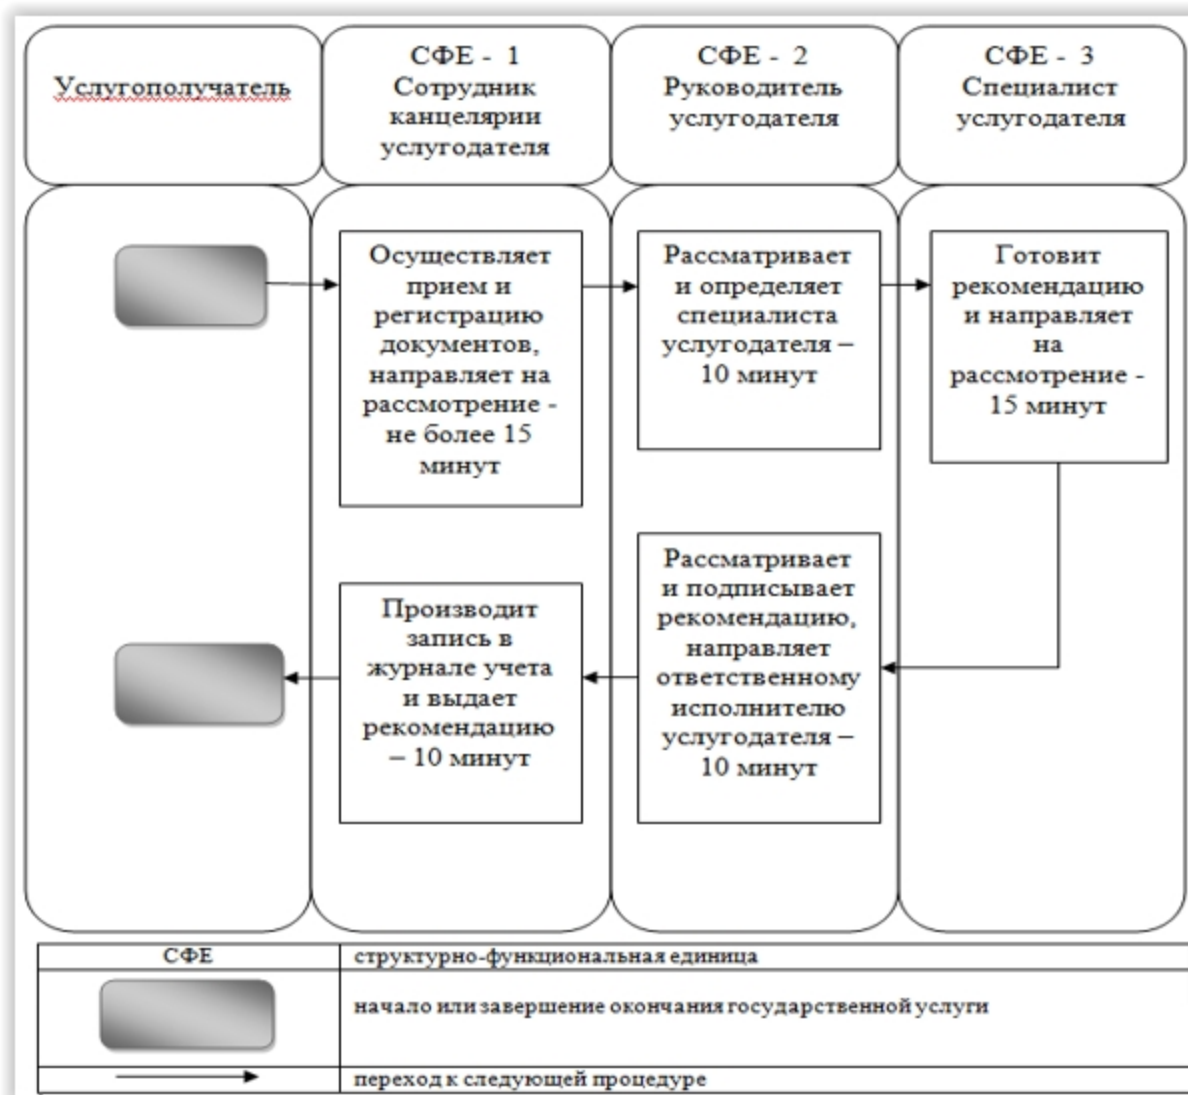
Услугополучатель

СФЕ - 1 Сотрудник канцелярии услугодателя

СФЕ - 2 Руководитель услугодателя

СФЕ - 3 Специалист услугодателя

Осуществляет прием и регистрацию документов, направляет на рассмотрение - не более 15 минут

Рассматривает и определяет специалиста услугодателя – 10 минут

Готовит рекомендацию и направляет на рассмотрение - 15 минут

Рассматривает и подписывает рекомендацию, направляет ответственному исполнителю услугодателя – 10 минут

Производит запись в журнале учета и выдает рекомендацию – 10 минут

| СФЕ | структурно-функциональная единица |
|---|---|
| | начало или завершение окончания государственной услуги |
| | переход к следующей процедуре |